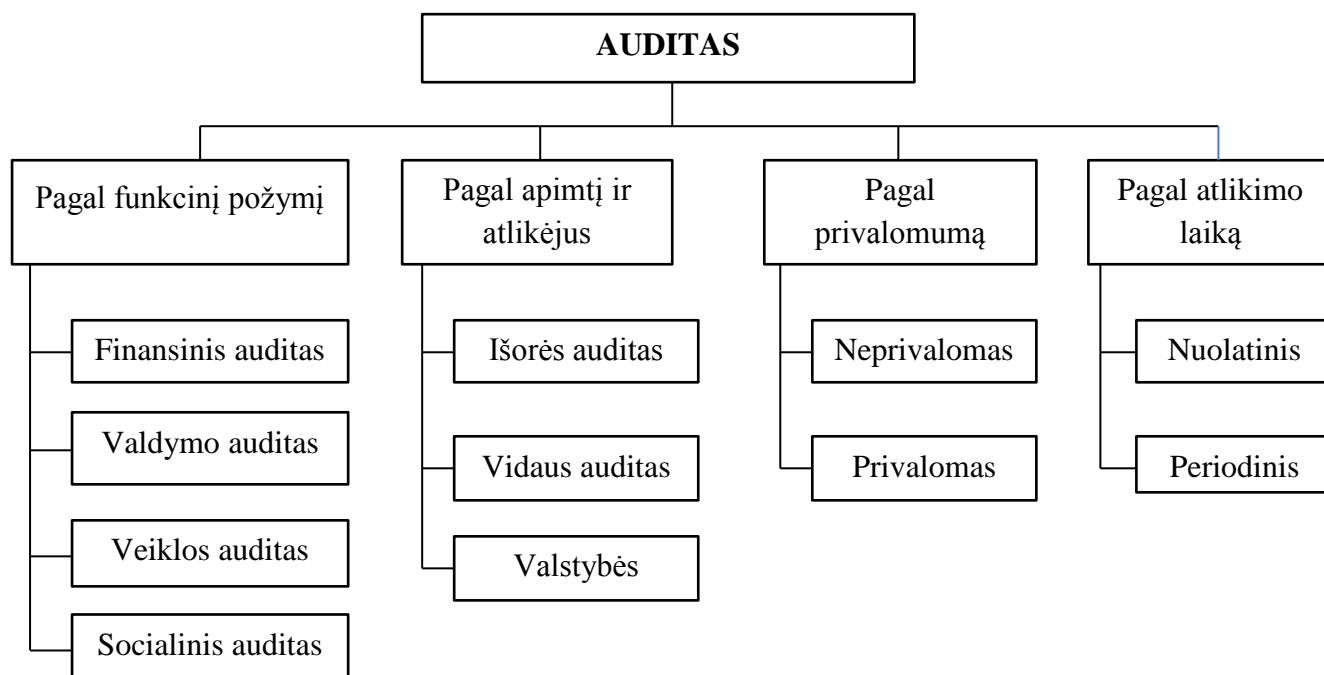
AUDITAS

Pagal funkcinį požymį

Finansinis auditas

Valdymo auditas

Veiklos auditas

Socialinis auditas

Pagal apimtį ir atlikėjus

Išorės auditas

Vidaus auditas

Valstybės

Pagal privalomumą

Neprivalomas

Privalomas

Pagal atlikimo laiką

Nuolatinis

Periodinis